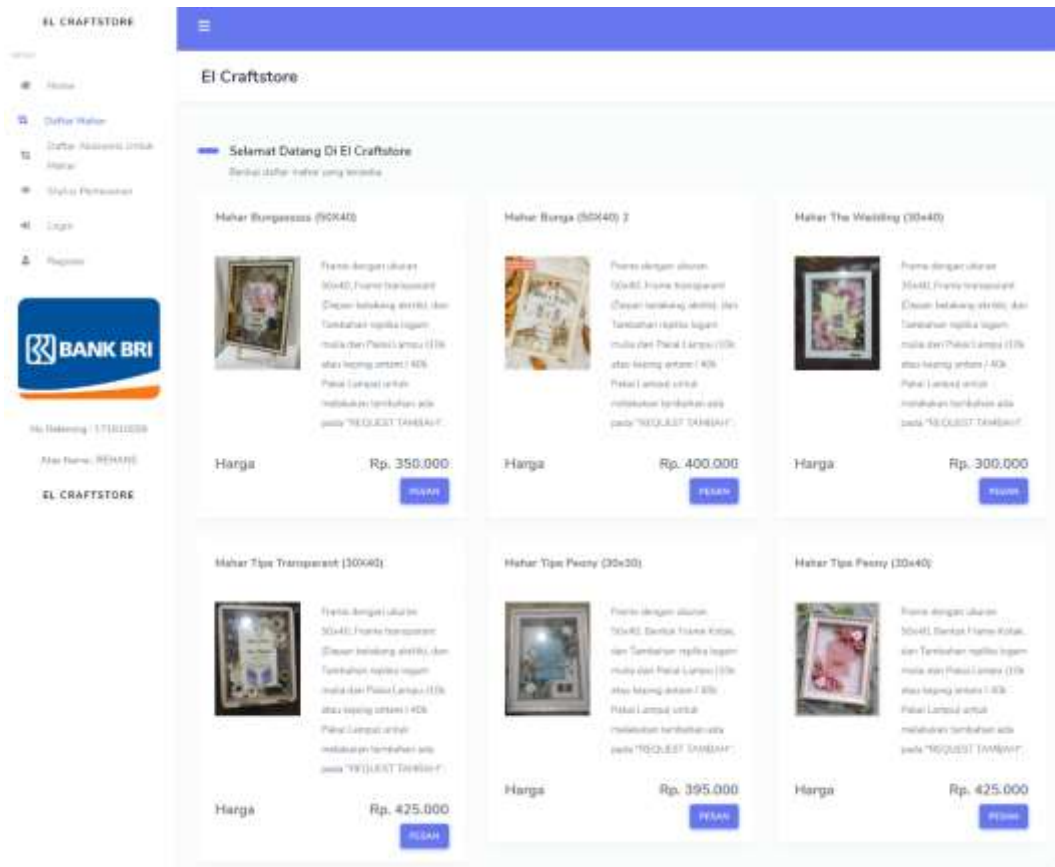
EL CRAFTSTORE

Home

Daftar Mahar

Daftar Aksesoris Untuk Mahar

Status Pemesanan

Login

Register

BANK BRI

No Rekening : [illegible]

Atas Nama : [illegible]

EL CRAFTSTORE

El Craftstore

Selamat Datang Di El Craftstore

Berikut daftar mahar yang tersedia

Mahar Bungaaaaaa (50X40)

Frame dengan ukuran 50x40, Frame transparant (Depan belakang akrilik), dan Tambahan replika logam mulia dan Pakai Lampu (10k atau kepingan / 40k Pakai Lampu) untuk melakukan tambahan ada pada "REQUEST TAMBAH".

Harga Rp. 350.000

PESAN

Mahar Bunga (50X40) 2

Frame dengan ukuran 50x40, Frame transparant (Depan belakang akrilik), dan Tambahan replika logam mulia dan Pakai Lampu (10k atau kepingan / 40k Pakai Lampu) untuk melakukan tambahan ada pada "REQUEST TAMBAH".

Harga Rp. 400.000

PESAN

Mahar The Wedding (30x40)

Frame dengan ukuran 30x40, Frame transparant (Depan belakang akrilik), dan Tambahan replika logam mulia dan Pakai Lampu (10k atau kepingan / 40k Pakai Lampu) untuk melakukan tambahan ada pada "REQUEST TAMBAH".

Harga Rp. 300.000

PESAN

Mahar Tipis Transparant (30X40)

Frame dengan ukuran 30x40, Frame transparant (Depan belakang akrilik), dan Tambahan replika logam mulia dan Pakai Lampu (10k atau kepingan / 40k Pakai Lampu) untuk melakukan tambahan ada pada "REQUEST TAMBAH".

Harga Rp. 425.000

PESAN

Mahar Tipis Peony (30x30)

Frame dengan ukuran 30x40, Bentuk Frame Kotak, dan Tambahan replika logam mulia dan Pakai Lampu (10k atau kepingan / 40k Pakai Lampu) untuk melakukan tambahan ada pada "REQUEST TAMBAH".

Harga Rp. 395.000

PESAN

Mahar Tipis Peony (30x40)

Frame dengan ukuran 30x40, Bentuk Frame Kotak, dan Tambahan replika logam mulia dan Pakai Lampu (10k atau kepingan / 40k Pakai Lampu) untuk melakukan tambahan ada pada "REQUEST TAMBAH".

Harga Rp. 425.000

PESAN